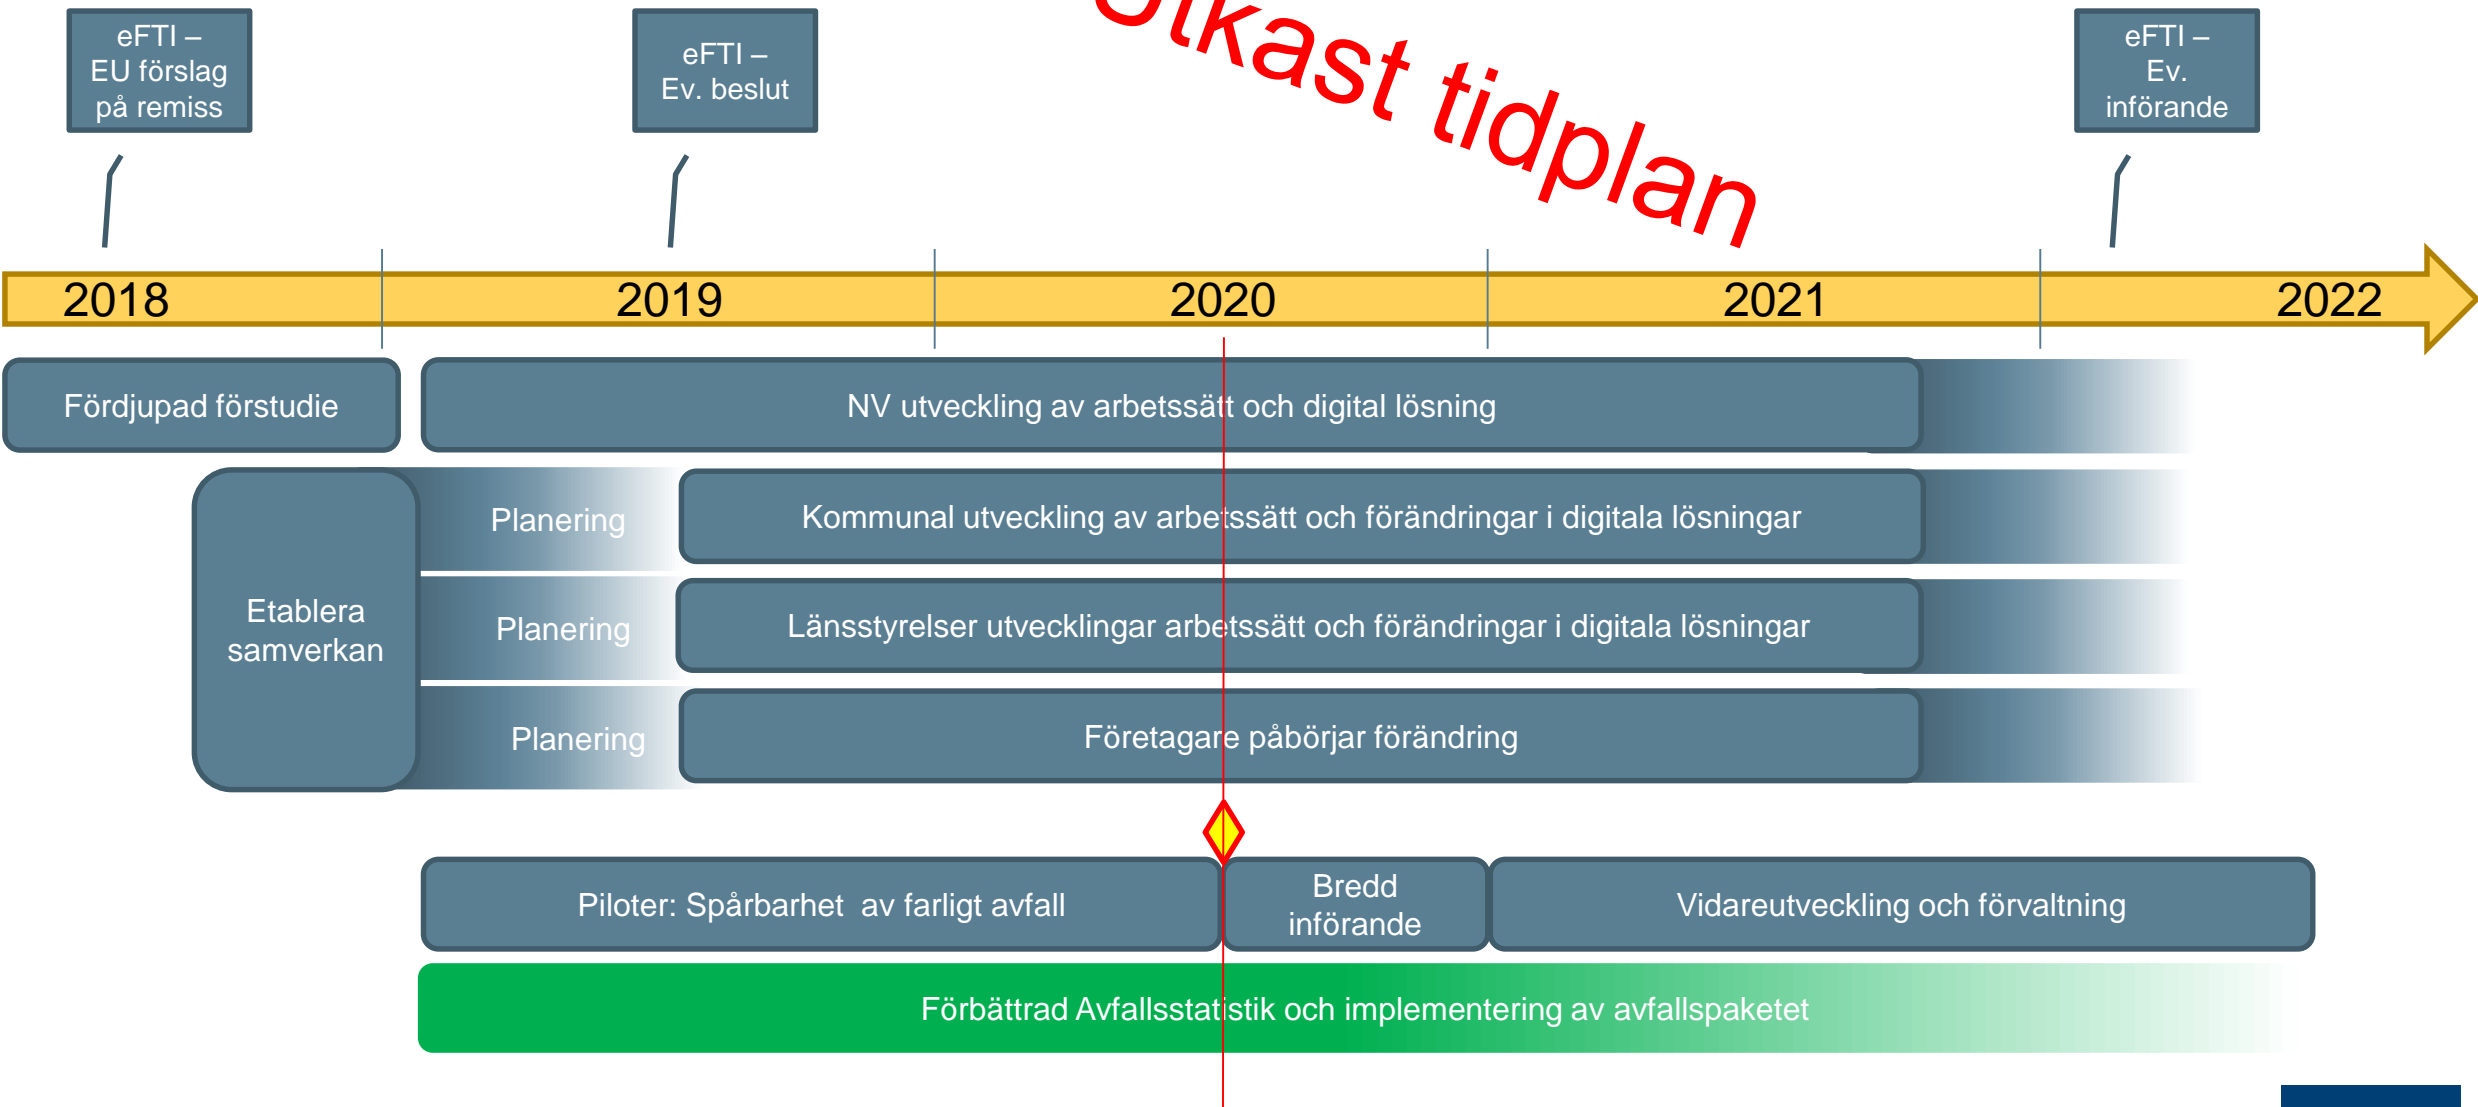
eFTI – EU förslag på remiss

eFTI – Ev. beslut

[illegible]tkast tidplan

eFTI – Ev. införande

2018

2019

2020

2021

2022

Fördjupad förstudie

NV utveckling av arbetssätt och digital lösning

Etablera samverkan

Planering

Kommunal utveckling av arbetssätt och förändringar i digitala lösningar

Planering

Länsstyrelser utvecklingar arbetssätt och förändringar i digitala lösningar

Planering

Företagare påbörjar förändring

Piloter: Spårbarhet av farligt avfall

Bredd införande

Vidareutveckling och förvaltning

Förbättrad Avfallsstatistik och implementering av avfallspaketet